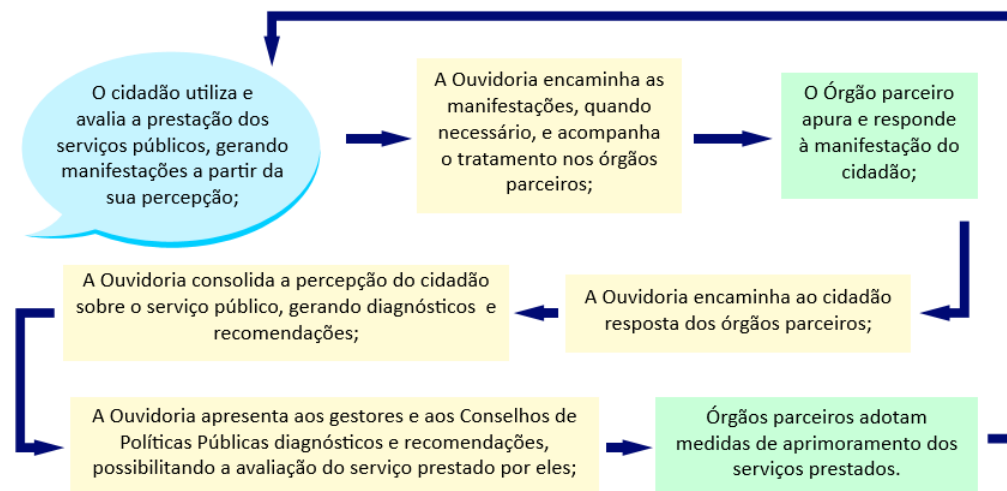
O cidadão utiliza e avalia a prestação dos serviços públicos, gerando manifestações a partir da sua percepção;

A Ouvidoria encaminha as manifestações, quando necessário, e acompanha o tratamento nos órgãos parceiros;

O Órgão parceiro apura e responde à manifestação do cidadão;

A Ouvidoria encaminha ao cidadão resposta dos órgãos parceiros;

A Ouvidoria consolida a percepção do cidadão sobre o serviço público, gerando diagnósticos e recomendações;

A Ouvidoria apresenta aos gestores e aos Conselhos de Políticas Públicas diagnósticos e recomendações, possibilitando a avaliação do serviço prestado por eles;

Órgãos parceiros adotam medidas de aprimoramento dos serviços prestados.